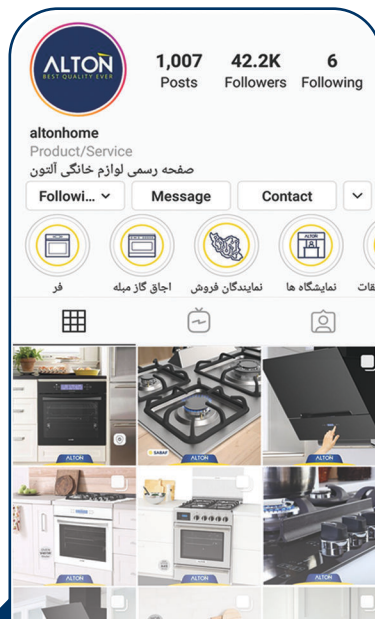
ALTON
BEST QUALITY EVER

1,007
Posts

42.2K
Followers

6
Following

altonhome
Product/Service
صفحه رسمی لوازم خانگی آلتون

Followi...

Message

Contact

فر

اجاق گاز مبله

نمایندگان فروش

نمایشگاه ها

قات

ALTON

SABAF

ALTON

ALTON

ALTON

ALTON

ALTON